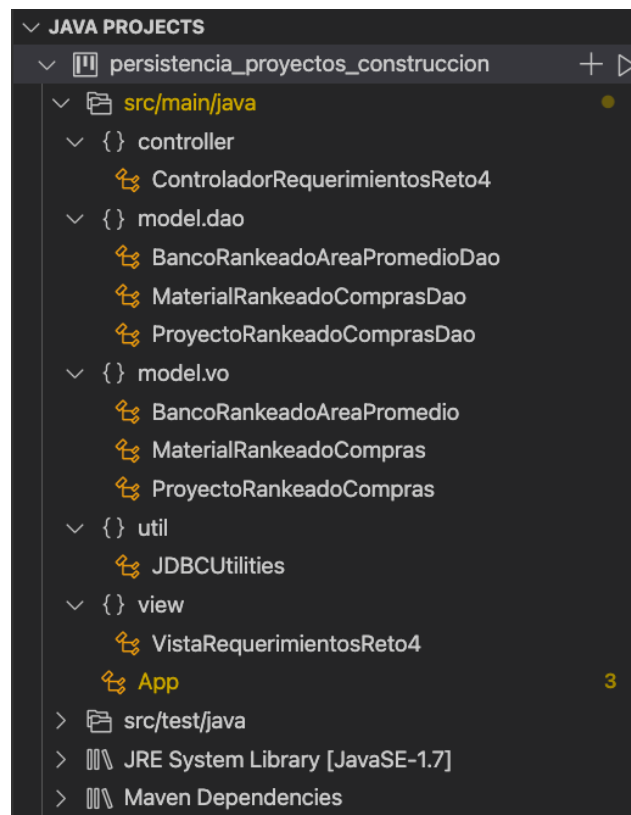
JAVA PROJECTS
persistencia_proyectos_construccion
src/main/java
{} controller
ControladorRequerimientosReto4
{} model.dao
BancoRankeadoAreaPromedioDao
MaterialRankeadoComprasDao
ProyectoRankeadoComprasDao
{} model.vo
BancoRankeadoAreaPromedio
MaterialRankeadoCompras
ProyectoRankeadoCompras
{} util
JDBCUtilities
{} view
VistaRequerimientosReto4
App
3
src/test/java
JRE System Library [JavaSE-1.7]
Maven Dependencies